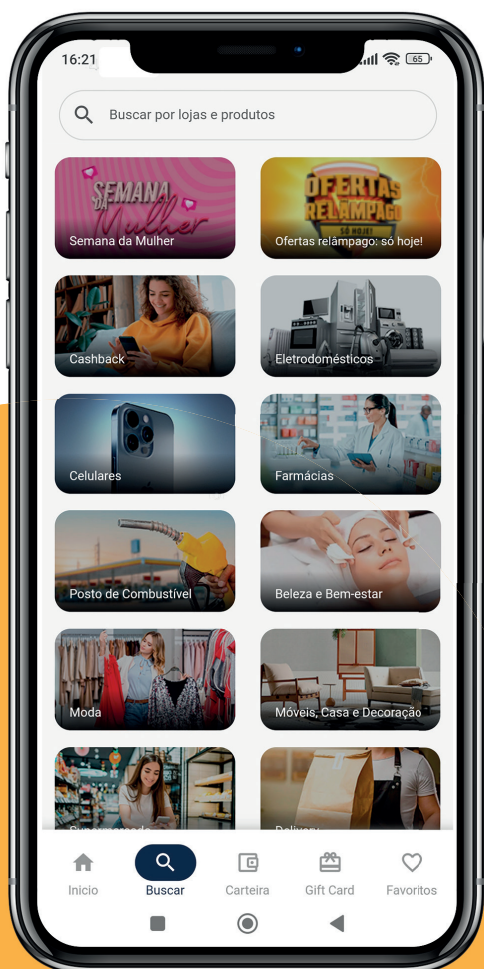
16:21

65

Buscar por lojas e produtos

SEMANA DA Mulher

Semana da Mulher

OFERTAS RELÂMPAGO SÓ HOJE!

Ofertas relâmpago: só hoje!

Cashback

Eletrodomésticos

Celulares

Farmácias

Posto de Combustível

Beleza e Bem-estar

Moda

Móveis, Casa e Decoração

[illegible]

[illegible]

Início

Buscar

Carteira

Gift Card

Favoritos